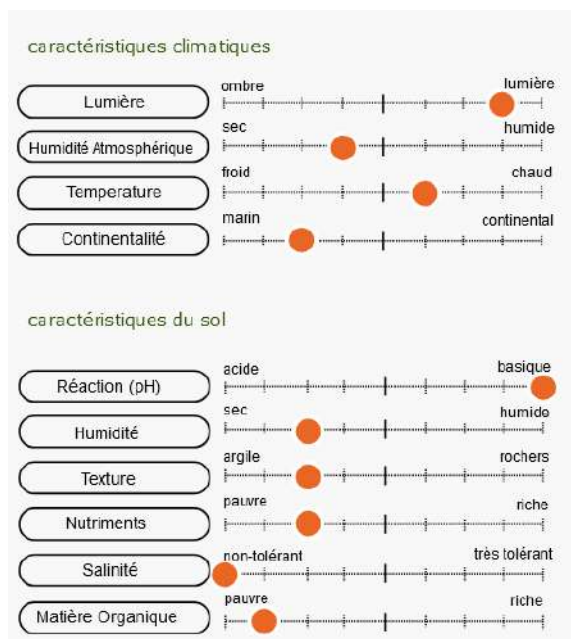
caractéristiques climatiques

Lumière
ombre
lumière

Humidité Atmosphérique
sec
humide

Temperature
froid
chaud

Continentalité
marin
continental

caractéristiques du sol

Réaction (pH)
acide
basique

Humidité
sec
humide

Texture
argile
rochers

Nutriments
pauvre
riche

Salinité
non-tolérant
très tolérant

Matière Organique
pauvre
riche